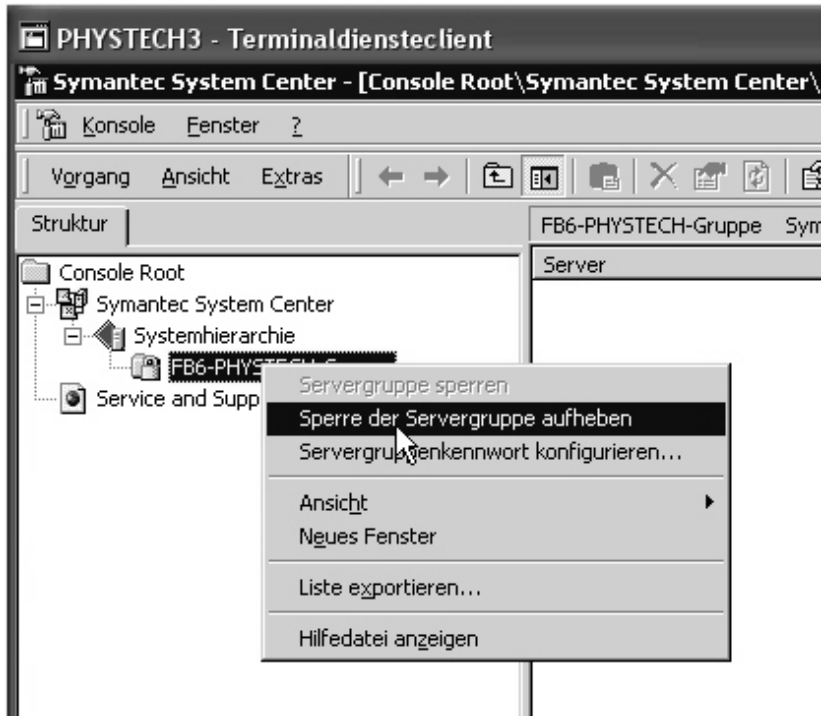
PHYSTECH3 - Terminaldiensteclient

Symantec System Center - [Console Root\Symantec System Center\

Konsole Fenster ?

Vorgang Ansicht Extras

Struktur

FB6-PHYSTECH-Gruppe Sym

Server

Console Root

Symantec System Center

Systemhierarchie

FB6-PHYS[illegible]

Service and Supp

Servergruppe sperren

Sperre der Servergruppe aufheben

Servergruppenkennwort konfigurieren...

Ansicht

Neues Fenster

Liste exportieren...

Hilfedatei anzeigen